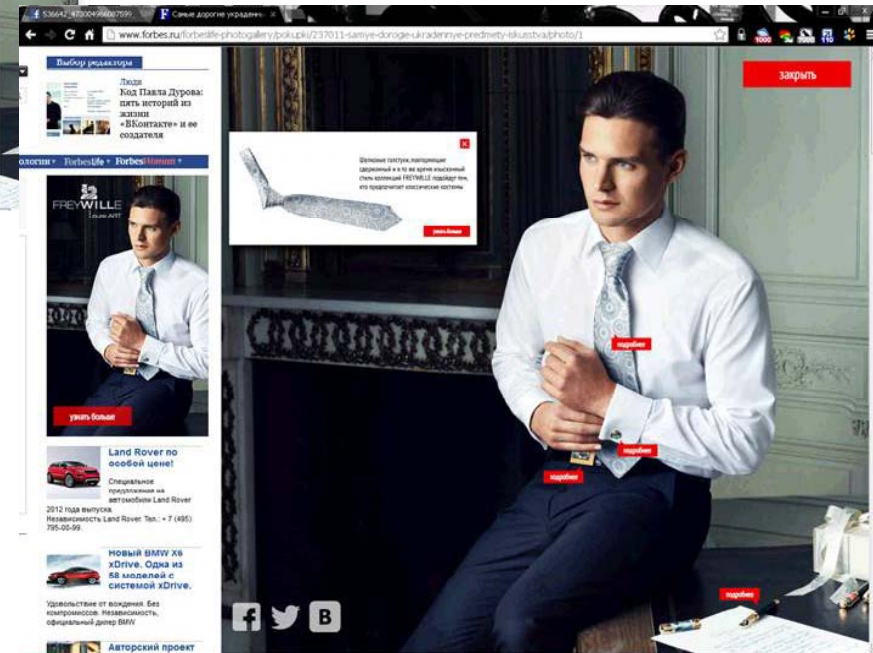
536642_473004966087599 × | F Самые дорогие украден ×

www.forbes.ru/forbeslife-photogallery/pokupki/237011-samye-dorogie-ukradennye-predmety-iskusstva/photo/1

закрыть

Выбор редактора

Люди
Код Павла Дурова: пять историй из жизни «ВКонтакте» и ее создателя

ологии ▾ ForbesLife ▾ ForbesWoman ▾

FREYWILLE

узнать больше

Шелковые галстуки, повторяющие сдержанный и в то же время изысканный стиль коллекций FREYWILLE подойдут тем, кто предпочитает классические костюмы

узнать больше

подробнее

подробнее

подробнее

подробнее

Land Rover по особой цене!
Специальное предложение на автомобили Land Rover 2012 года выпуска. Независимость Land Rover. Тел.: + 7 (495) 795-00-99.

Новый BMW X6 xDrive. Одна из 68 моделей с системой xDrive.
Удовольствие от вождения. Без компромиссов. Независимость, официальный дилер BMW

Авторский проект

f

В